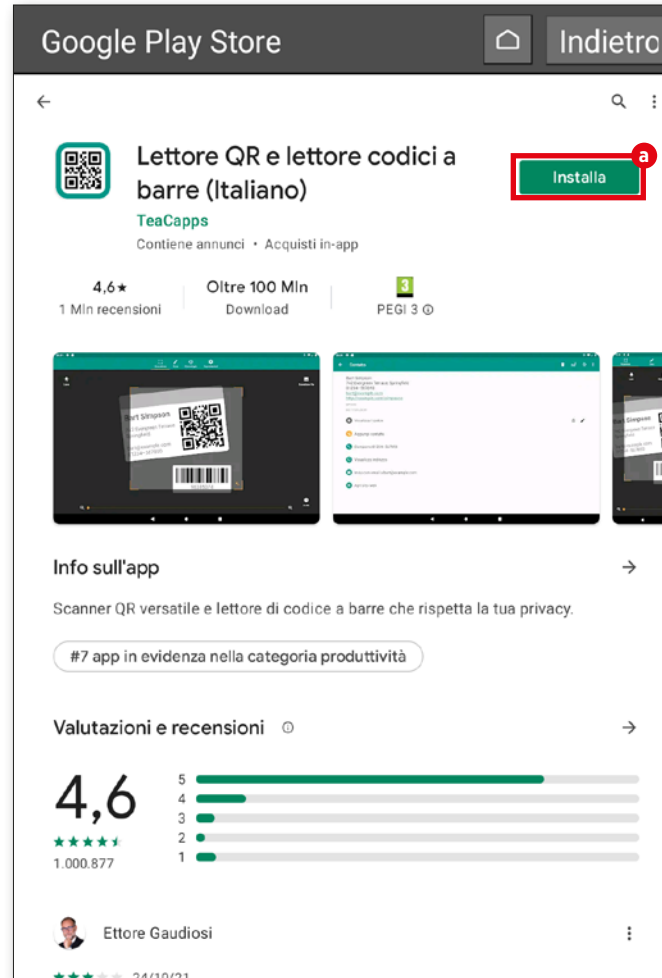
Google Play Store

Indietro

Lettore QR e lettore codici a barre (Italiano)

TeaCapps

Contiene annunci • Acquisti in-app

Installa

a

4,6★
1 Mln recensioni

Oltre 100 Mln
Download

3
PEGI 3 ⓘ

Bart Simpson

Info sull'app

Scanner QR versatile e lettore di codice a barre che rispetta la tua privacy.

#7 app in evidenza nella categoria produttività

Valutazioni e recensioni ⓘ

4,6
★★★★★
1.000.877

5
4
3
2
1

Ettore Gaudiosi

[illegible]